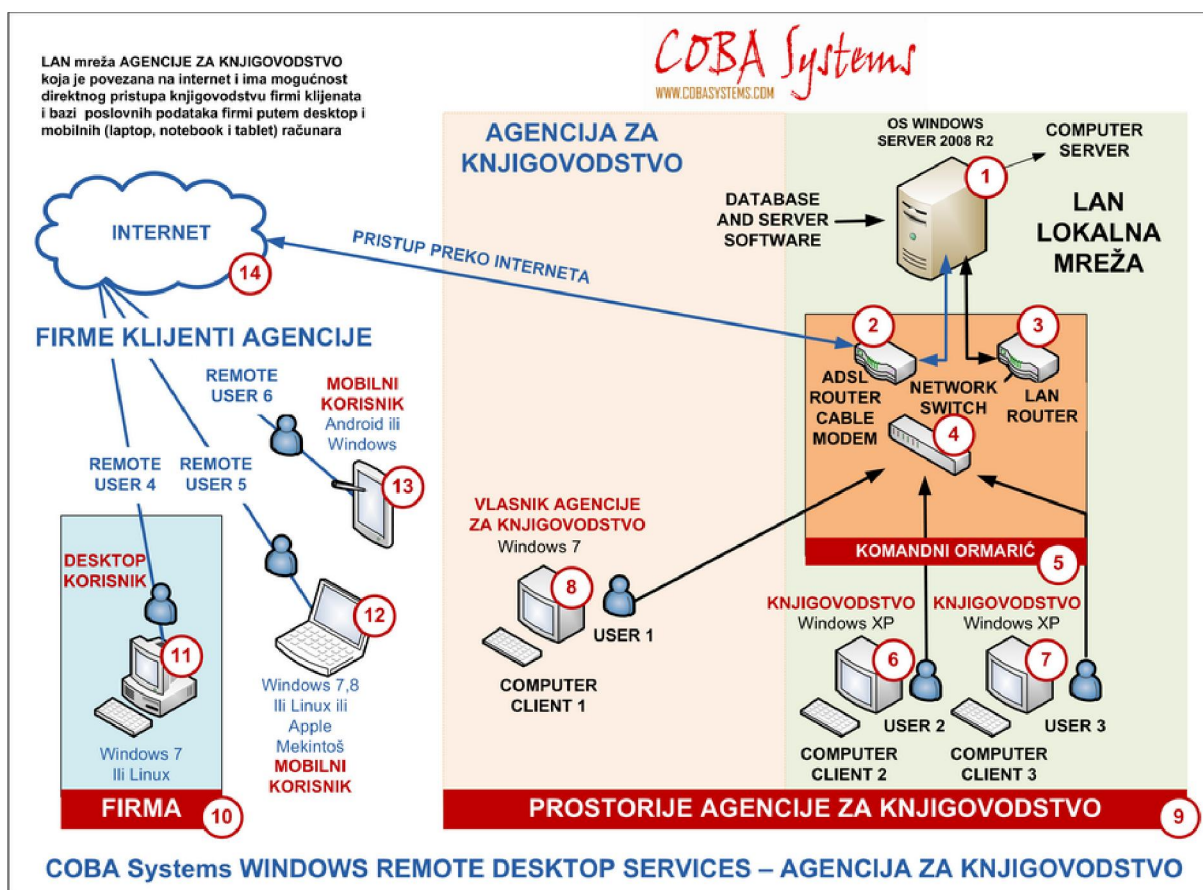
LAN mreža AGENCIJE ZA KNJIGOVODSTVO koja je povezana na internet i ima mogućnost direktnog pristupa knjigovodstvu firmi klijenata i bazi poslovnih podataka firmi putem desktop i mobilnih (laptop, notebook i tablet) računara

COBA Systems
WWW.COBASYSTEMS.COM

AGENCIJA ZA KNJIGOVODSTVO

OS WINDOWS SERVER 2008 R2

COMPUTER SERVER

1

DATABASE AND SERVER SOFTWARE

LAN LOKALNA MREŽA

INTERNET

14

PRISTUP PREKO INTERNETA

FIRME KLIJENTI AGENCIJE

2

3

ADSL ROUTER CABLE MODEM

NETWORK SWITCH

LAN ROUTER

4

REMOTE USER 6

MOBILNI KORISNIK
Android ili Windows

REMOTE USER 4

REMOTE USER 5

13

VLASNIK AGENCIJE ZA KNJIGOVODSTVO
Windows 7

KOMANDNI ORMARIĆ

5

DESKTOP KORISNIK

8

USER 1

12

KNJIGOVODSTVO
Windows XP

KNJIGOVODSTVO
Windows XP

11

6

7

COMPUTER CLIENT 1

Windows 7,8 Ili Linux ili Apple Mekintoš
MOBILNI KORISNIK

USER 2

USER 3

Windows 7 Ili Linux

COMPUTER CLIENT 2

COMPUTER CLIENT 3

FIRMA

10

PROSTORIJE AGENCIJE ZA KNJIGOVODSTVO

9

COBA Systems WINDOWS REMOTE DESKTOP SERVICES – AGENCIJA ZA KNJIGOVODSTVO